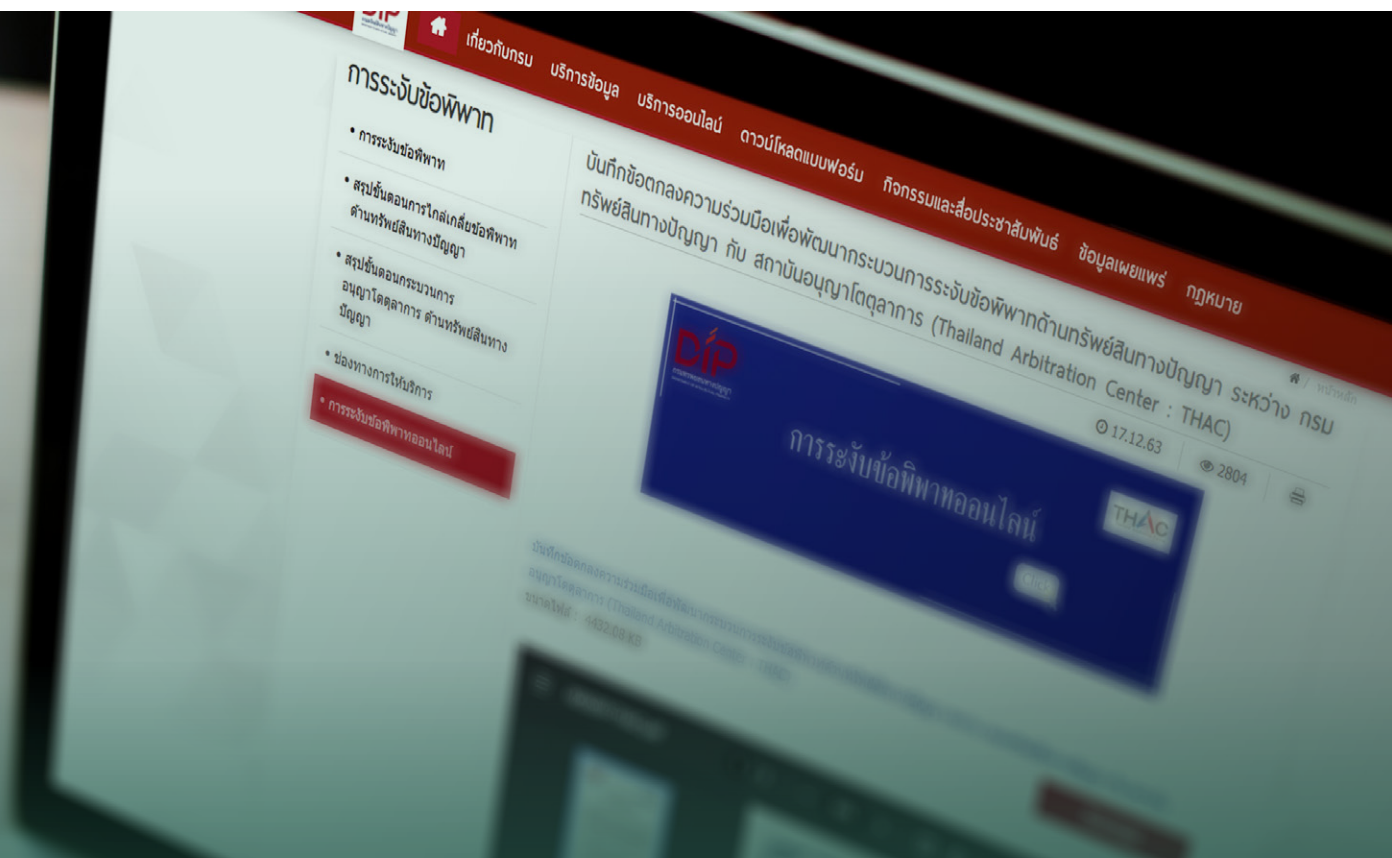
DIP

เกี่ยวกับกรม บริการข้อมูล บริการออนไลน์ ดาวน์โหลดแบบฟอร์ม กิจกรรมและสื่อประชาสัมพันธ์ ข้อมูลเผยแพร่ กฎหมาย

การระงับข้อพิพาท

• การระงับข้อพิพาท

• สรุปขั้นตอนการไกล่เกลี่ยข้อพิพาท ด้านทรัพย์สินทางปัญญา

• สรุปขั้นตอนกระบวนการ อนุญาโตตุลาการ ด้านทรัพย์สินทางปัญญา

• ช่องทางการให้บริการ

• การระงับข้อพิพาทออนไลน์

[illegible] / หน้าหลัก

บันทึกข้อตกลงความร่วมมือเพื่อพัฒนากระบวนการระงับข้อพิพาทด้านทรัพย์สินทางปัญญา ระหว่าง กรมทรัพย์สินทางปัญญา กับ สถาบันอนุญาโตตุลาการ (Thailand Arbitration Center : THAC)

17.12.63 2804

DIP

การระงับข้อพิพาทออนไลน์

THAC

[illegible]

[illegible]